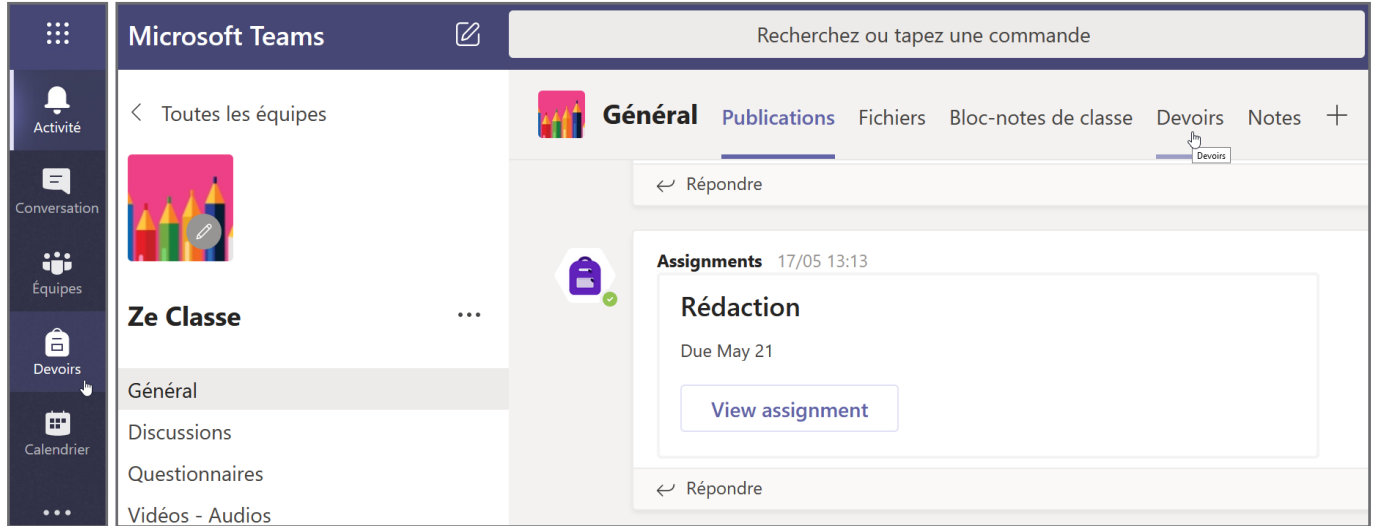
Activité
Conversation
Équipes
Devoirs
Calendrier
...

Microsoft Teams

Recherchez ou tapez une commande

< Toutes les équipes

Ze Classe ...

Général
Discussions
Questionnaires
Vidéos - Audios

Général Publications Fichiers Bloc-notes de classe Devoirs Notes +

Devoirs

↩ Répondre

Assignments 17/05 13:13

Rédaction

Due May 21

View assignment

↩ Répondre